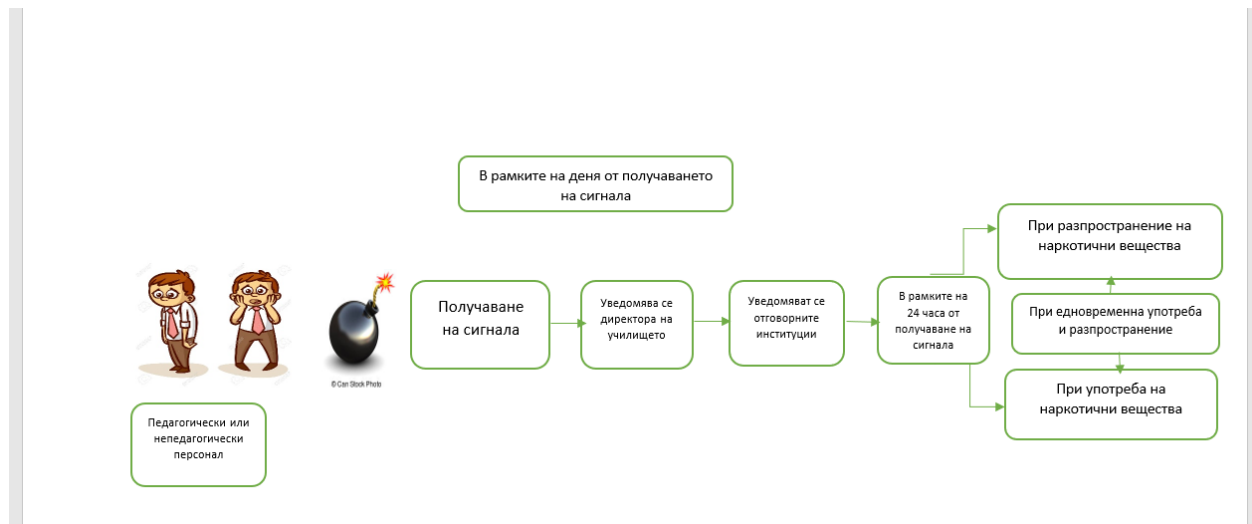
В рамките на деня от получаването на сигнала

© Can Stock Photo

Получаване на сигнала

Уведомява се директора на училището

Уведомяват се отговорните институции

В рамките на 24 часа от получаване на сигнала

При разпространение на наркотични вещества

При едновременна употреба и разпространение

При употреба на наркотични вещества

Педагогически или непедагогически персонал